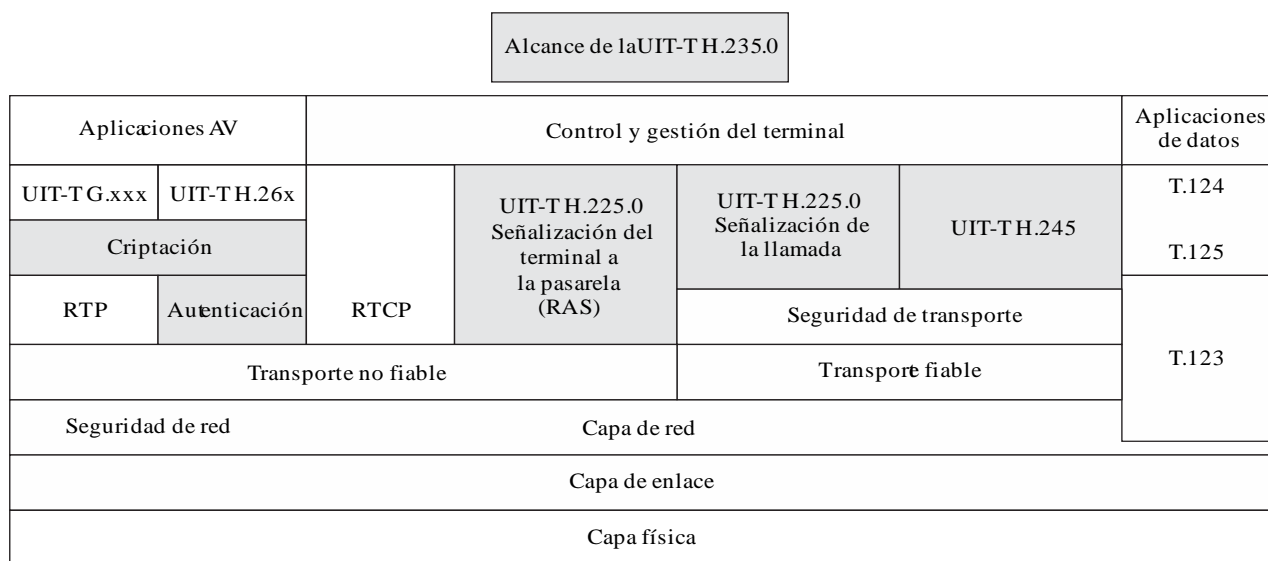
Alcance de laUIT-T H.235.0

Aplicaciones AV

Control y gestión del terminal

Aplicaciones de datos

UIT-T G.xxx

UIT-T H.26x

UIT-T H.225.0 Señalización del terminal a la pasarela (RAS)

UIT-T H.225.0 Señalización de la llamada

UIT-T H.245

T.124

Criptación

T.125

RTP

Autenticación

RTCP

Seguridad de transporte

Transporte no fiable

Transporte fiable

T.123

Seguridad de red

Capa de red

Capa de enlace

Capa física